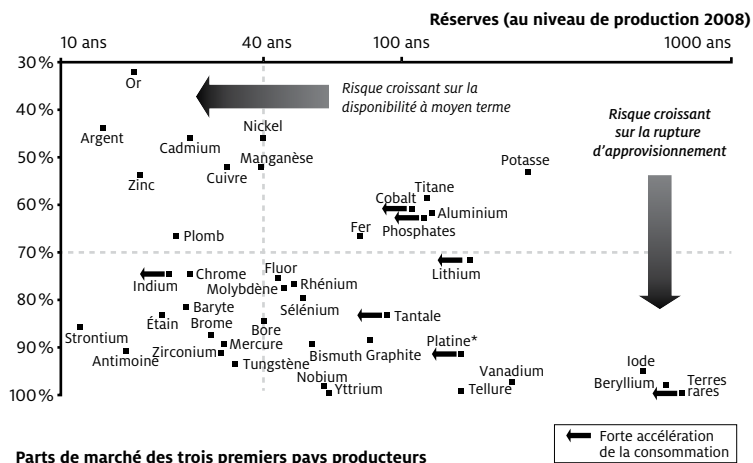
Réserves (au niveau de production 2008)

10 ans
40 ans
100 ans
1000 ans

30 %
40 %
50 %
60 %
70 %
80 %
90 %
100 %

Risque croissant sur la disponibilité à moyen terme

Risque croissant sur la rupture d'approvisionnement

Or
Argent
Cadmium
Nickel
Zinc
Cuivre
Manganèse
Potasse
Titane
Cobalt
Aluminium
Phosphates
Fer
Plomb
Lithium
Indium
Chrome
Fluor
Rhénium
Molybdène
Baryte
Sélénium
Étain
Brome
Tantale
Strontium
Bore
Platine*
Mercure
Zirconium
Bismuth
Graphite
Antimoine
Tungstène
Vanadium
Iode
Nobium
Beryllium
Terres rares
Yttrium
Tellure

Forte accélération de la consommation

Parts de marché des trois premiers pays producteurs